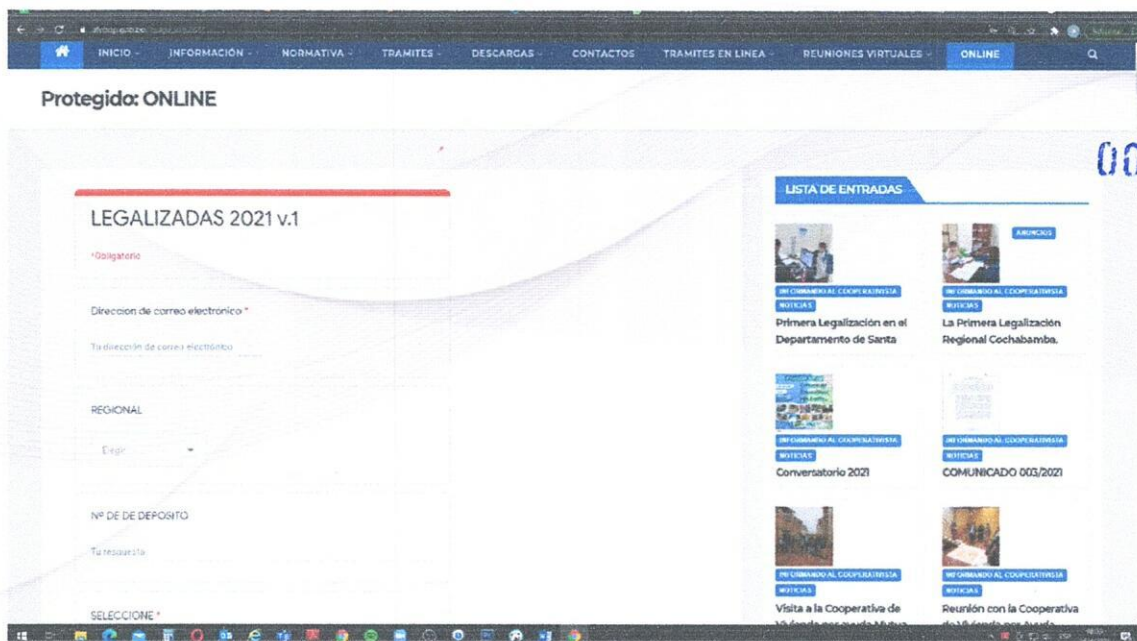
INICIO · INFORMACIÓN · NORMATIVA · TRAMITES · DESCARGAS · CONTACTOS · TRAMITES EN LINEA · REUNIONES VIRTUALES · ONLINE

Protegido: ONLINE

LEGALIZADAS 2021 v.1

*Obligatorio

Direccion de correo electronico *

Tu dirección de correo electrónico

REGIONAL

Elegir

Nº DE DE DEPOSITO

Tu respuesta

SELECCIONE *

LISTA DE ENTRADAS

INFORMANDO AL COOPERATIVISTA
NOTICIAS
Primera Legalización en el Departamento de Santa

ANUNCIOS
INFORMANDO AL COOPERATIVISTA
NOTICIAS
La Primera Legalización Regional Cochabamba.

INFORMANDO AL COOPERATIVISTA
NOTICIAS
Conversatorio 2021

INFORMANDO AL COOPERATIVISTA
NOTICIAS
COMUNICADO 003/2021

INFORMANDO AL COOPERATIVISTA
NOTICIAS
Visita a la Cooperativa de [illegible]

INFORMANDO AL COOPERATIVISTA
NOTICIAS
Reunión con la Cooperativa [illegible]

00